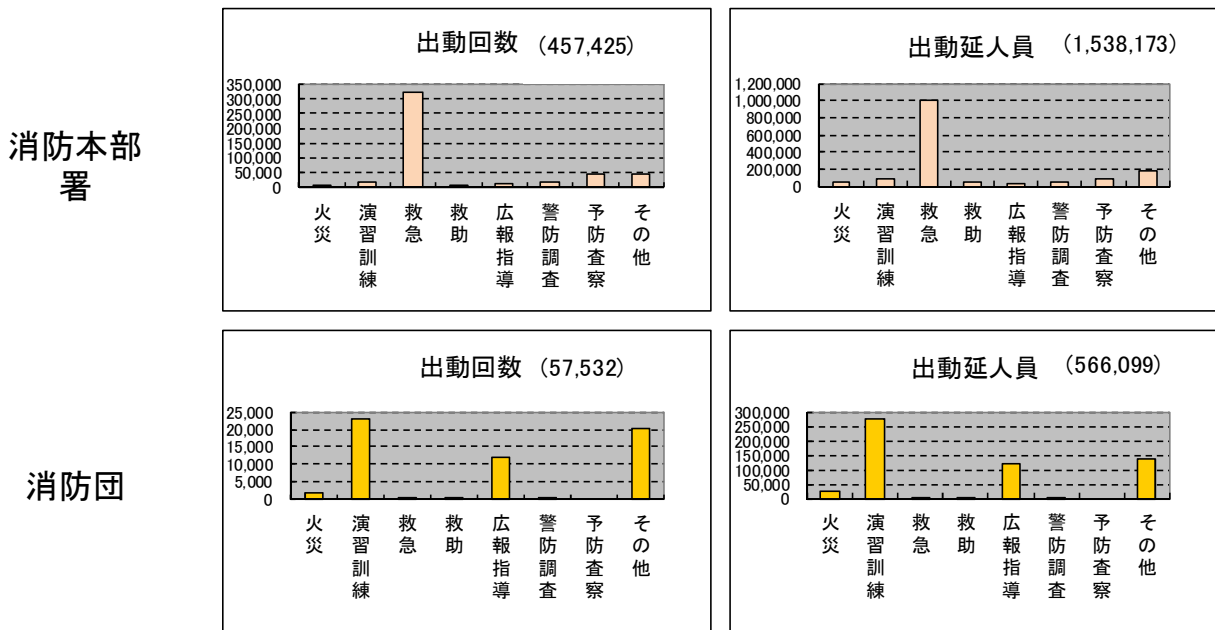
消防本部署

出動回数 (457,425)

350,000
300,000
250,000
200,000
150,000
100,000
50,000
0

火災 演習訓練 救急 救助 広報指導 警防調査 予防査察 その他

出動延人員 (1,538,173)

1,200,000
1,000,000
800,000
600,000
400,000
200,000
0

火災 演習訓練 救急 救助 広報指導 警防調査 予防査察 その他

消防団

出動回数 (57,532)

25,000
20,000
15,000
10,000
5,000
0

火災 演習訓練 救急 救助 広報指導 警防調査 予防査察 その他

出動延人員 (566,099)

300,000
250,000
200,000
150,000
100,000
50,000
0

火災 演習訓練 救急 救助 広報指導 警防調査 予防査察 その他